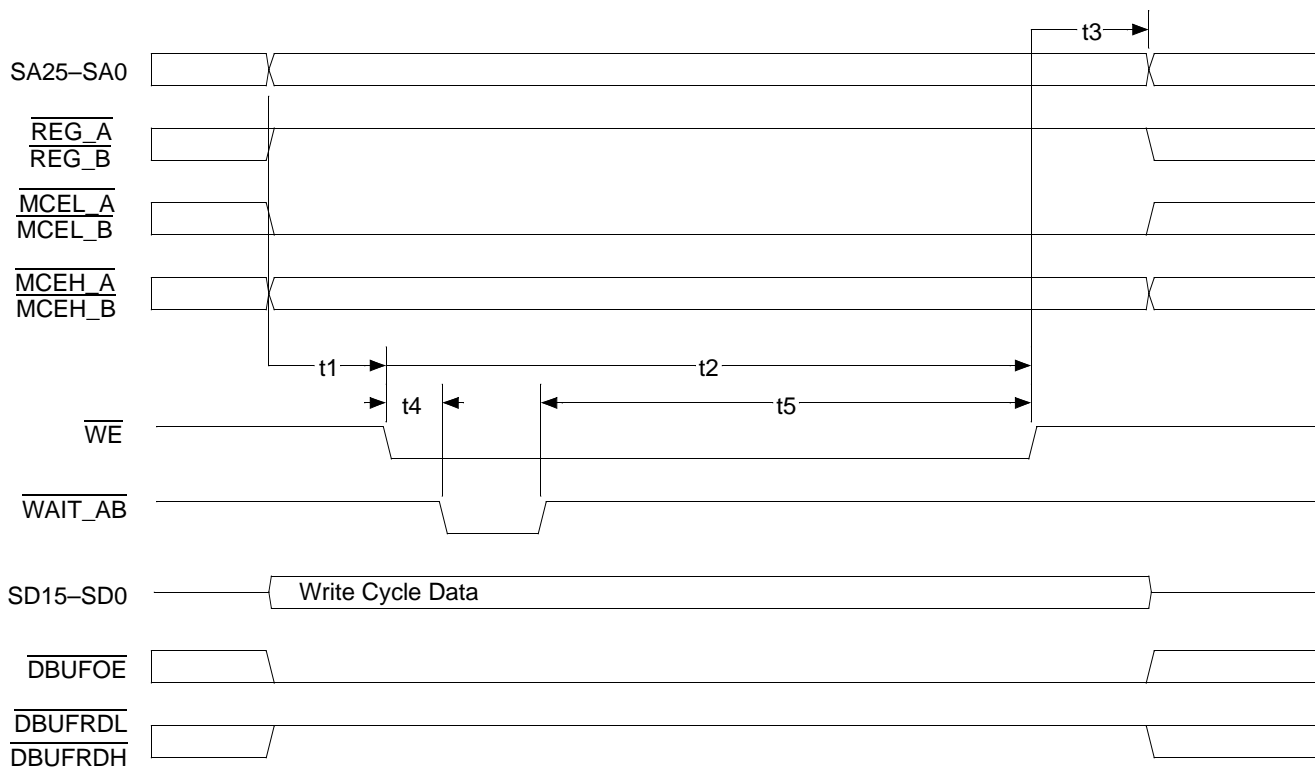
t3

SA25–SA0

$\overline{\text{REG\_A}}$
$\overline{\text{REG\_B}}$

$\overline{\text{MCEL\_A}}$
$\overline{\text{MCEL\_B}}$

$\overline{\text{MCEH\_A}}$
$\overline{\text{MCEH\_B}}$

t1

t2

t4

t5

$\overline{\text{WE}}$

$\overline{\text{WAIT\_AB}}$

SD15–SD0

Write Cycle Data

$\overline{\text{DBUFOE}}$

$\overline{\text{DBUFRDL}}$
$\overline{\text{DBUFRDH}}$